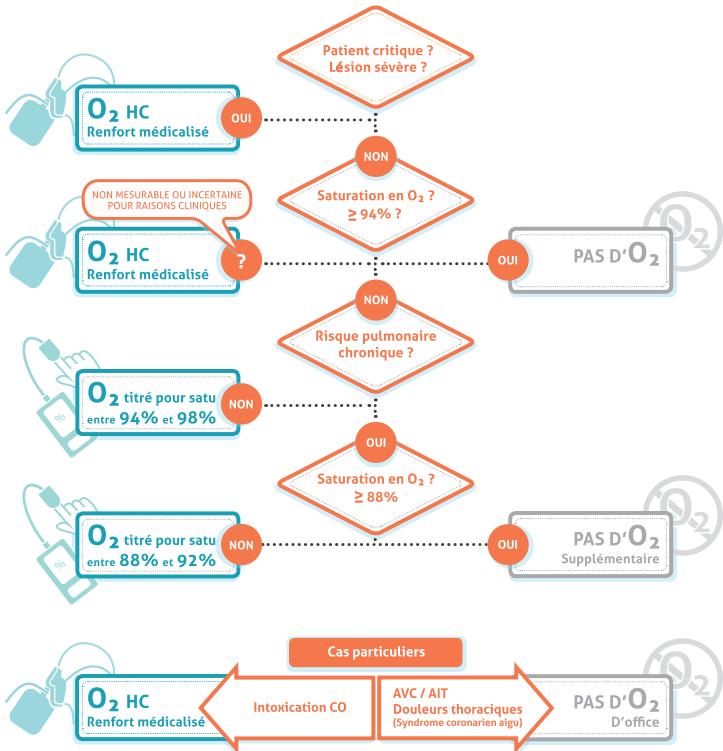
Patient critique ?
Lésion sévère ?

$O_2$ HC
Renfort médicalisé

OUI

NON

NON MESURABLE OU INCERTAINE POUR RAISONS CLINIQUES

Saturation en $O_2$ ?
≥ 94% ?

$O_2$ HC
Renfort médicalisé

?

OUI

PAS D'$O_2$

NON

Risque pulmonaire chronique ?

$O_2$ titré pour satu entre 94% et 98%

NON

OUI

Saturation en $O_2$ ?
≥ 88%

$O_2$ titré pour satu entre 88% et 92%

NON

OUI

PAS D'$O_2$
Supplémentaire

Cas particuliers

$O_2$ HC
Renfort médicalisé

Intoxication CO

AVC / AIT
Douleurs thoraciques
(Syndrome coronarien aigu)

PAS D'$O_2$
D'office